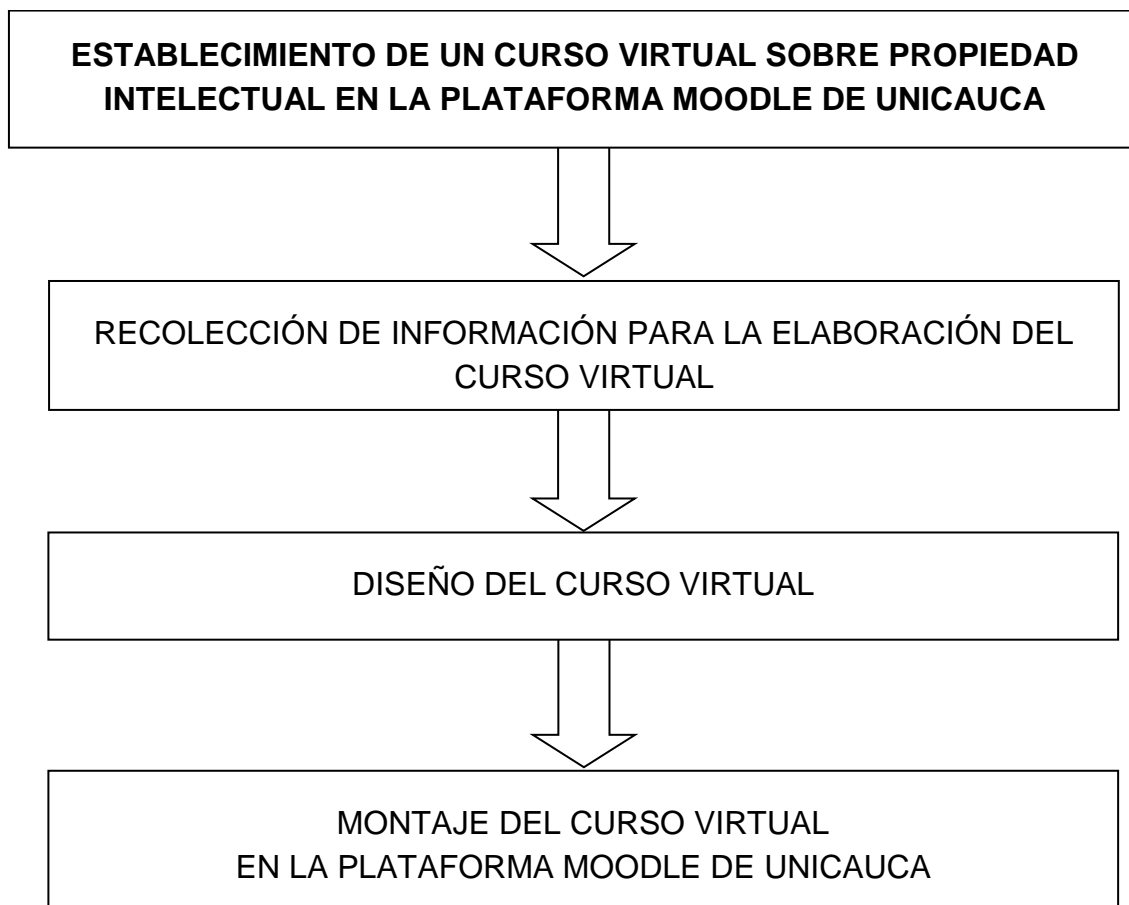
ESTABLECIMIENTO DE UN CURSO VIRTUAL SOBRE PROPIEDAD INTELECTUAL EN LA PLATAFORMA MOODLE DE UNICAUCA

RECOLECCIÓN DE INFORMACIÓN PARA LA ELABORACIÓN DEL CURSO VIRTUAL

DISEÑO DEL CURSO VIRTUAL

MONTAJE DEL CURSO VIRTUAL
EN LA PLATAFORMA MOODLE DE UNICAUCA